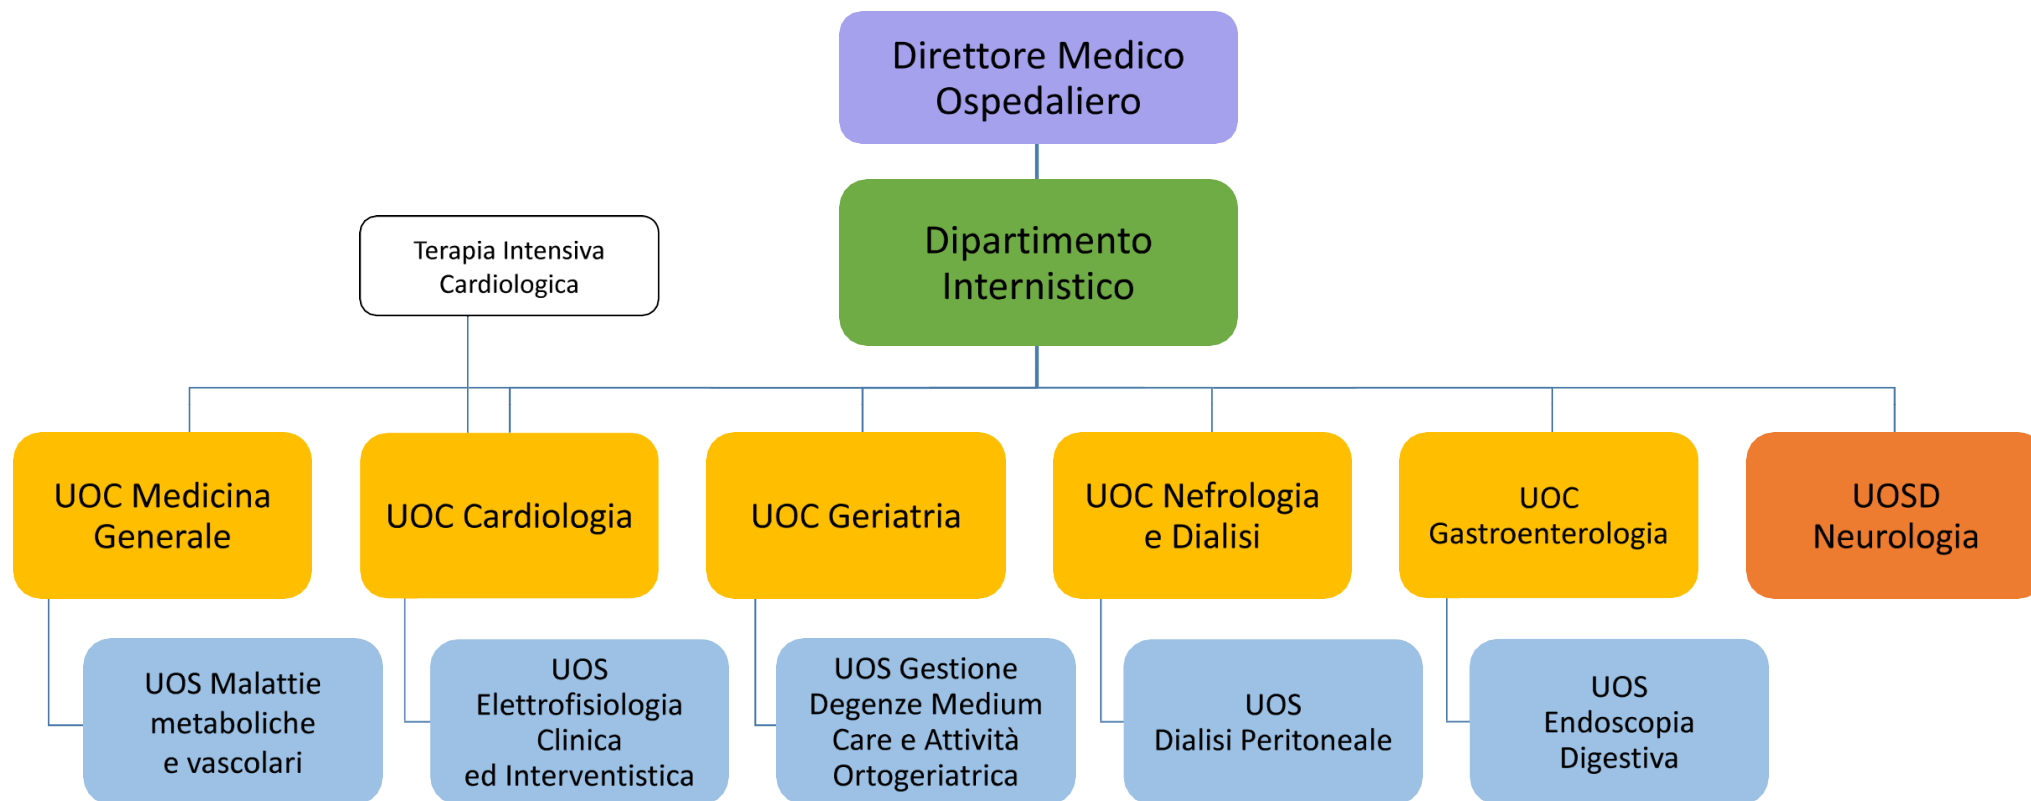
Direttore Medico Ospedaliero

Dipartimento Internistico

Terapia Intensiva Cardiologica

UOC Medicina Generale

UOC Cardiologia

UOC Geriatria

UOC Nefrologia e Dialisi

UOC Gastroenterologia

UOSD Neurologia

UOS Malattie metaboliche e vascolari

UOS Elettrofisiologia Clinica ed Interventistica

UOS Gestione Degenze Medium Care e Attività Ortogeriatrica

UOS Dialisi Peritoneale

UOS Endoscopia Digestiva